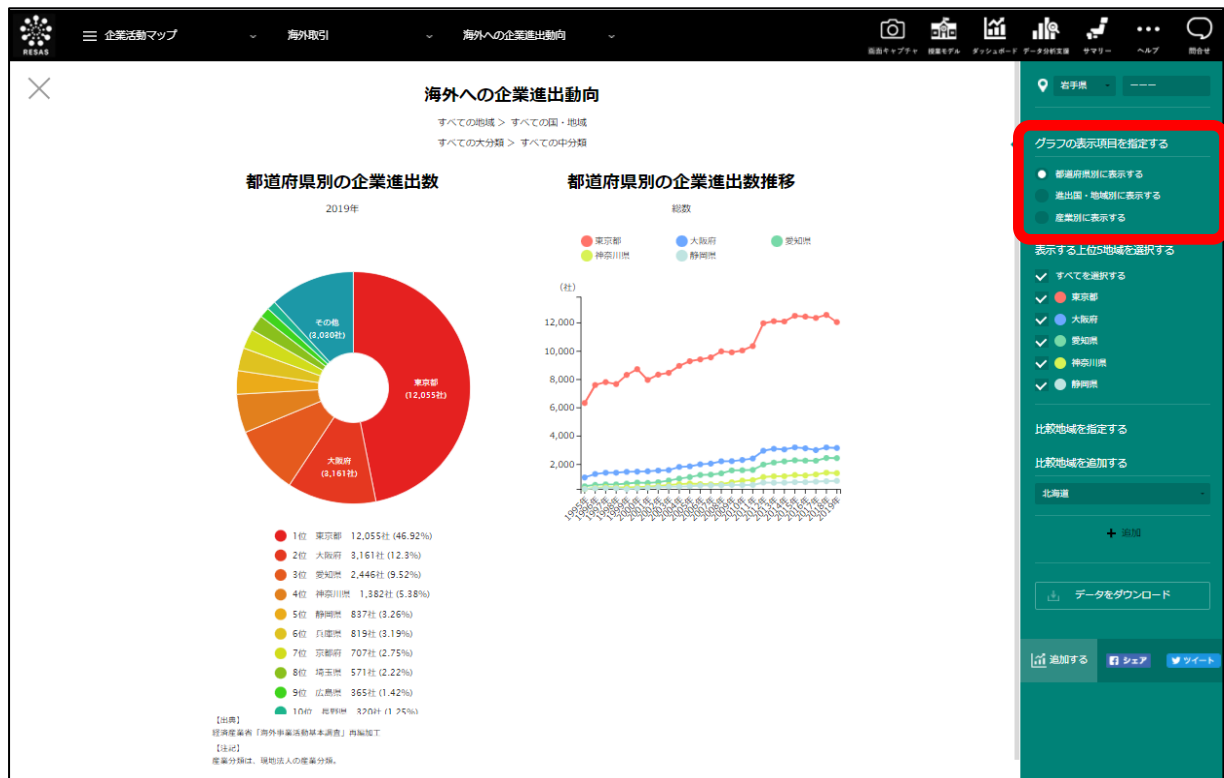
RESAS

企業活動マップ 海外取引 海外への企業進出動向

画面キャプチャ 授業モデル ダッシュボード データ分析支援 サマリー ヘルプ 問合せ

海外への企業進出動向

すべての地域 > すべての国・地域

すべての大分類 > すべての中分類

都道府県別の企業進出数

2019年

その他 (3,080社)

東京都 (12,055社)

大阪府 (3,161社)

1位 東京都 12,055社 (46.92%)
2位 大阪府 3,161社 (12.3%)
3位 愛知県 2,446社 (9.52%)
4位 神奈川県 1,382社 (5.38%)
5位 静岡県 837社 (3.26%)
6位 兵庫県 819社 (3.19%)
7位 京都府 707社 (2.75%)
8位 埼玉県 571社 (2.22%)
9位 広島県 365社 (1.42%)
10位 長野県 320社 (1.25%)

【出典】
経済産業省「海外事業活動基本調査」再編加工
【注記】
産業分類は、現地法人の産業分類。

都道府県別の企業進出数推移

総数

東京都 大阪府 愛知県 神奈川県 静岡県

(社)

12,000
10,000
8,000
6,000
4,000
2,000

1995年 1996年 1997年 1998年 1999年 2000年 2001年 2002年 2003年 2004年 2005年 2006年 2007年 2008年 2009年 2010年 2011年 2012年 2013年 2014年 2015年 2016年 2017年 2018年 2019年

岩手県 ---

グラフの表示項目を指定する

都道府県別に表示する
進出国・地域別に表示する
産業別に表示する

表示する上位5地域を選択する

すべてを選択する
東京都
大阪府
愛知県
神奈川県
静岡県

比較地域を指定する

比較地域を追加する

北海道

+ 追加

データをダウンロード

追加する シェア ツイート